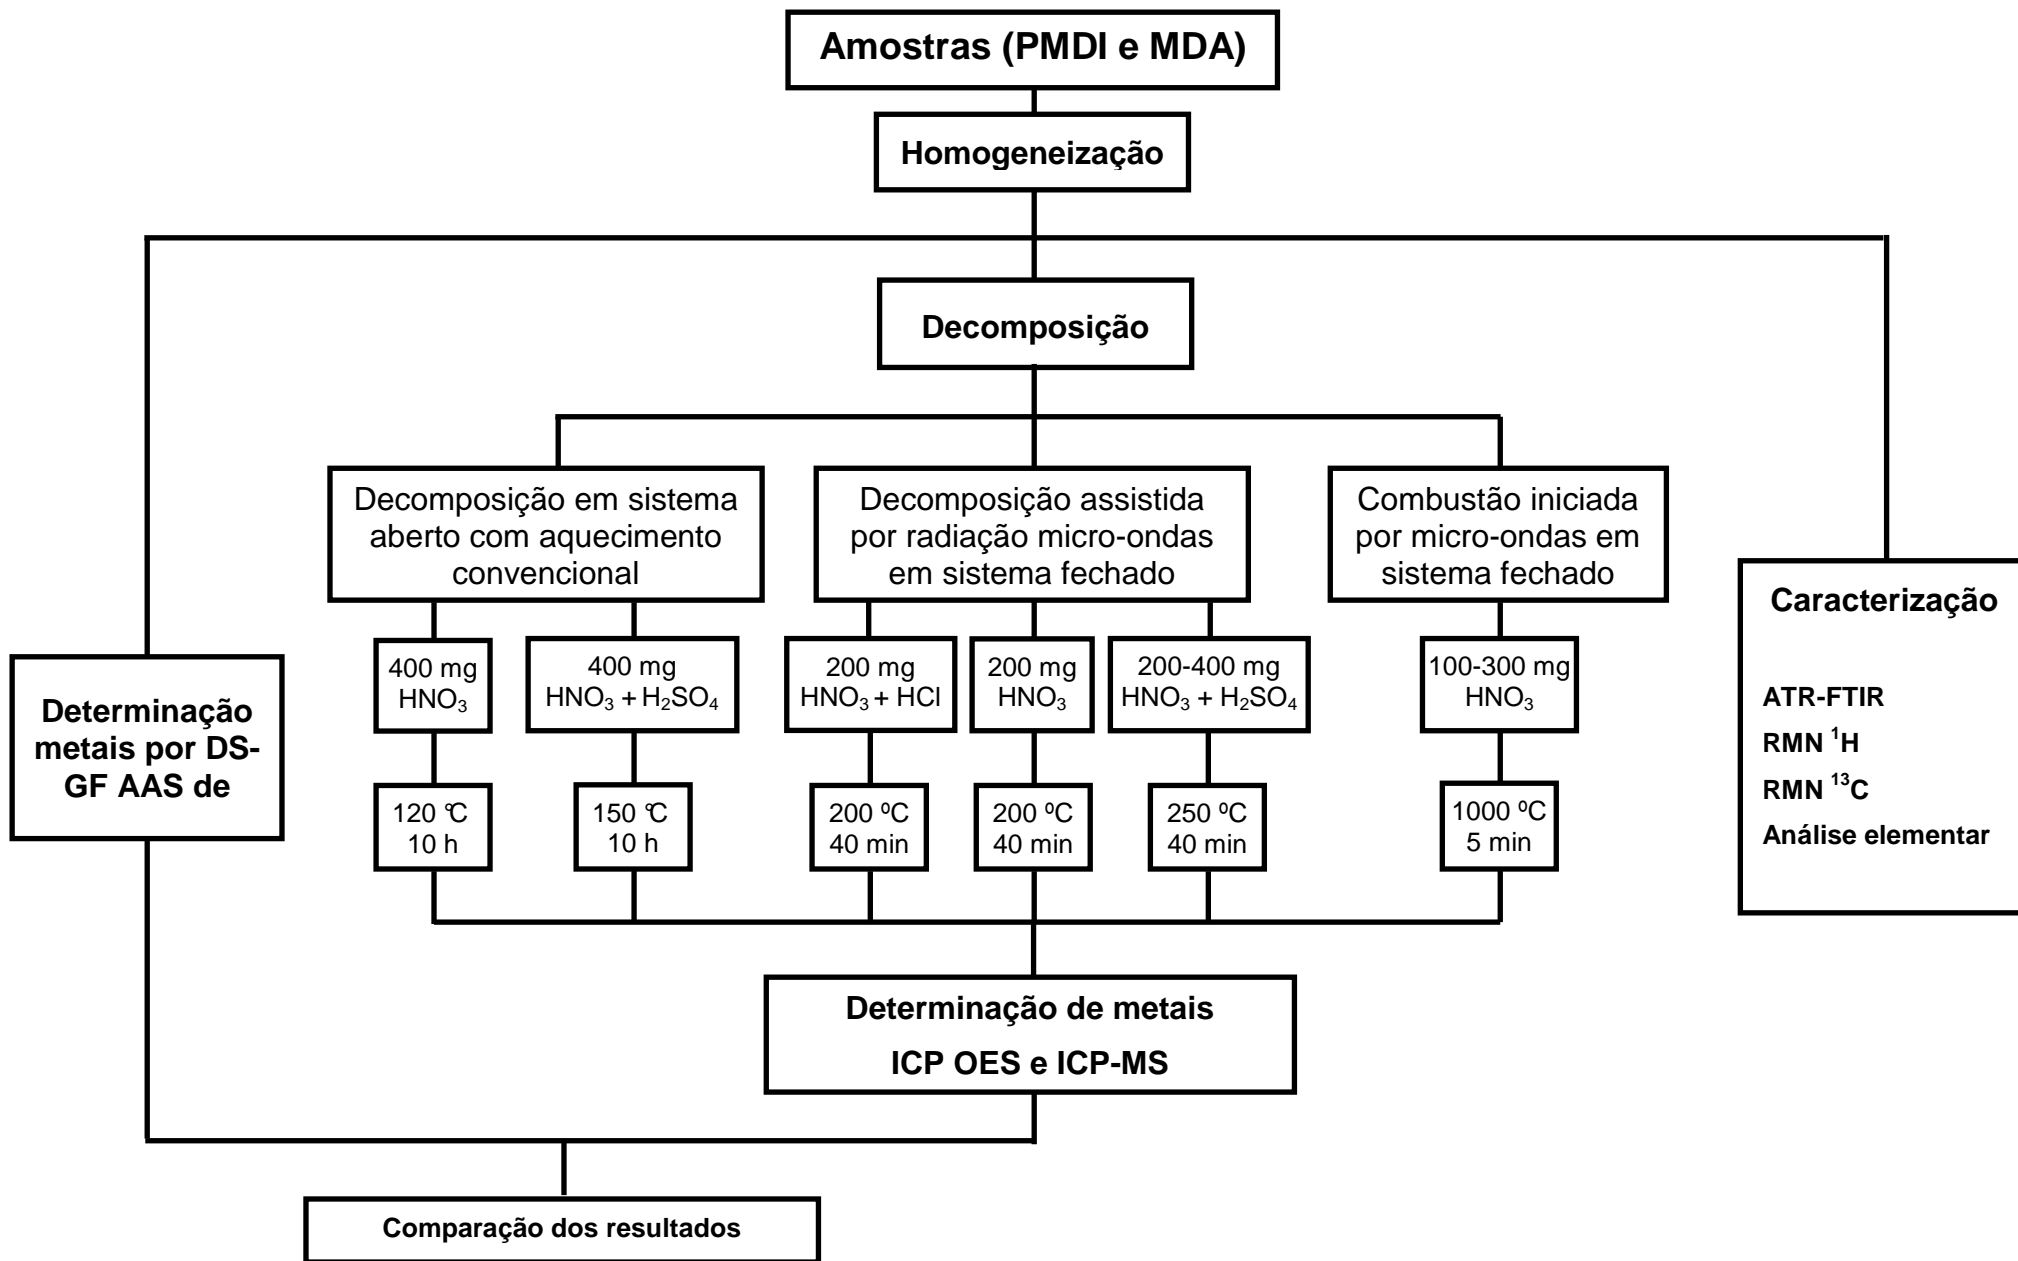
Amostras (PMDI e MDA)

Homogeneização

Decomposição

Decomposição em sistema aberto com aquecimento convencional

Decomposição assistida por radiação micro-ondas em sistema fechado

Combustão iniciada por micro-ondas em sistema fechado

Caracterização

ATR-FTIR

RMN $^1$H

RMN $^{13}$C

Análise elementar

Determinação metais por DS-GF AAS de

400 mg $HNO_3$

400 mg $HNO_3 + H_2SO_4$

200 mg $HNO_3$ + HCl

200 mg $HNO_3$

200-400 mg $HNO_3 + H_2SO_4$

100-300 mg $HNO_3$

120 ºC 10 h

150 ºC 10 h

200 ºC 40 min

200 ºC 40 min

250 ºC 40 min

1000 ºC 5 min

Determinação de metais

ICP OES e ICP-MS

Comparação dos resultados